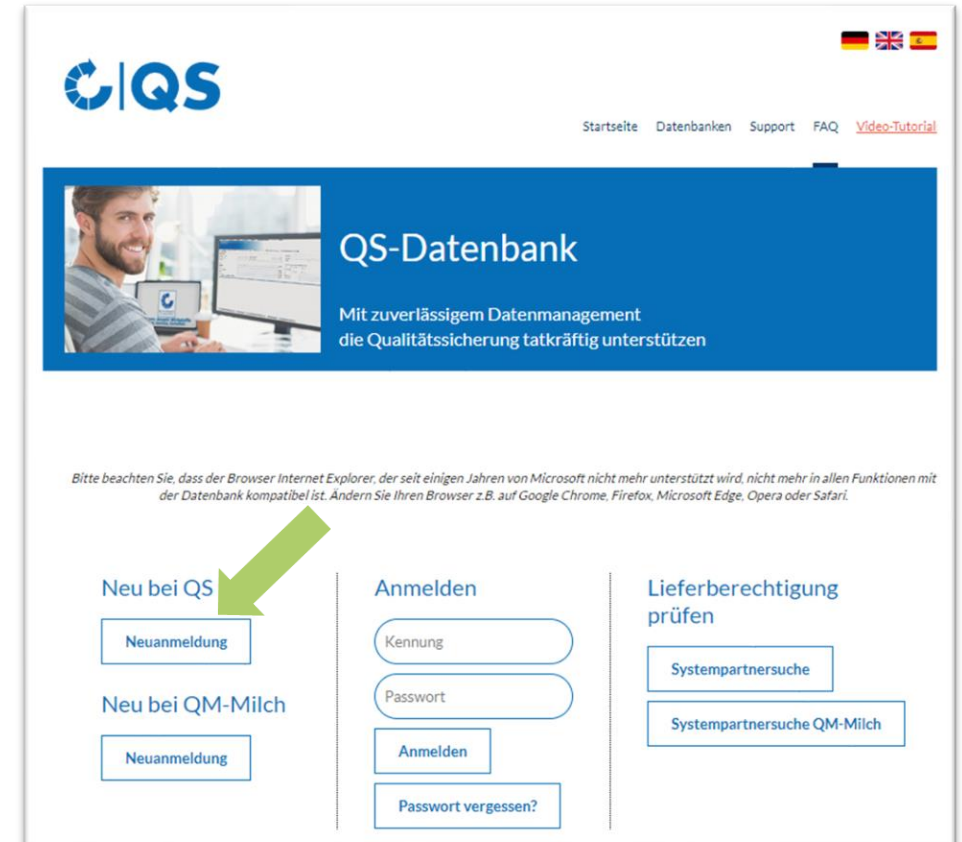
QS

Startseite Datenbanken Support FAQ Video-Tutorial

QS-Datenbank

Mit zuverlässigem Datenmanagement die Qualitätssicherung tatkräftig unterstützen

Bitte beachten Sie, dass der Browser Internet Explorer, der seit einigen Jahren von Microsoft nicht mehr unterstützt wird, nicht mehr in allen Funktionen mit der Datenbank kompatibel ist. Ändern Sie Ihren Browser z.B. auf Google Chrome, Firefox, Microsoft Edge, Opera oder Safari.

Neu bei QS

Neuanmeldung

Neu bei QM-Milch

Neuanmeldung

Anmelden

Kennung

Passwort

Anmelden

Passwort vergessen?

Lieferberechtigung prüfen

Systempartnersuche

Systempartnersuche QM-Milch